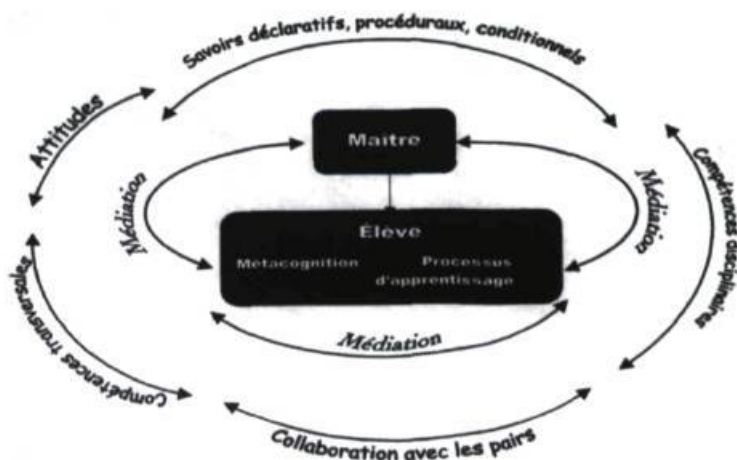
Savoirs déclaratifs, procéduraux, conditionnels

Attitudes

Maître

Médiation

Médiation

Compétences disciplinaires

Élève

Métacognition

Processus d'apprentissage

Compétences transversales

Médiation

Collaboration avec les pairs